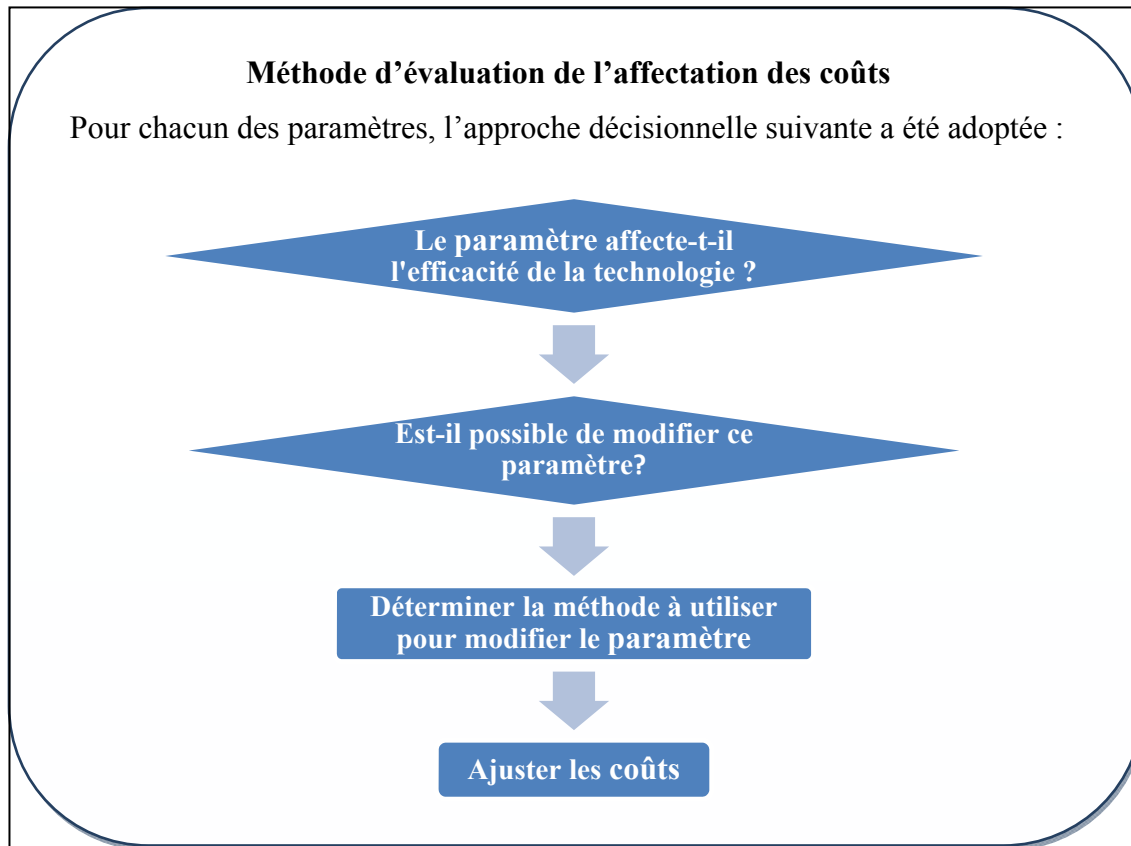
Méthode d’évaluation de l’affectation des coûts

Pour chacun des paramètres, l’approche décisionnelle suivante a été adoptée :

Le paramètre affecte-t-il l'efficacité de la technologie ?

Est-il possible de modifier ce paramètre?

Déterminer la méthode à utiliser pour modifier le paramètre

Ajuster les coûts